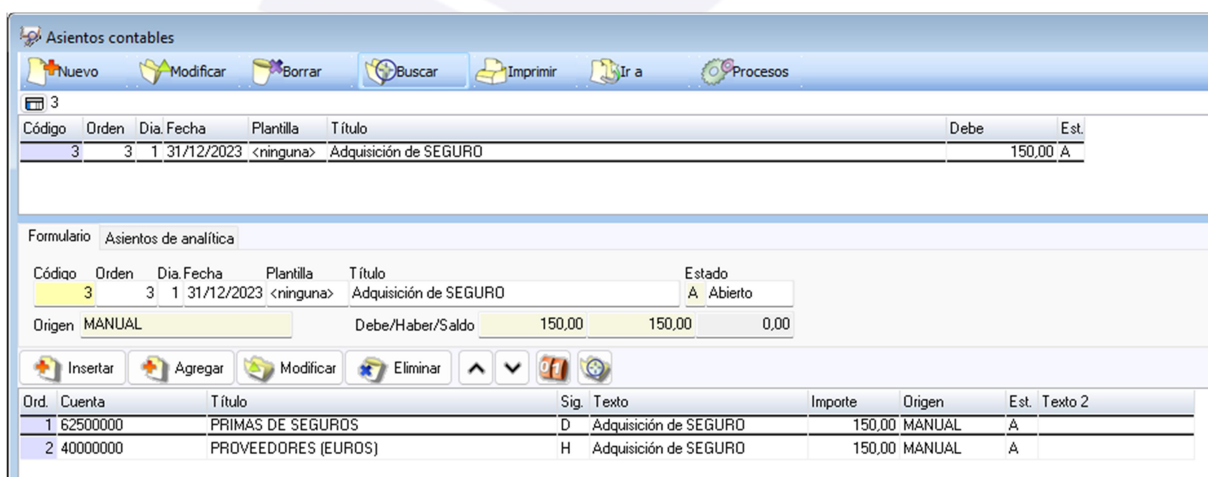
Asientos contables

Nuevo | Modificar | Borrar | Buscar | Imprimir | Ir a | Procesos

3

| Código | Orden | Dia. | Fecha | Plantilla | Título | Debe | Est. |
|---|---|---|---|---|---|---|---|
| 3 | 3 | 1 | 31/12/2023 | <ninguna> | Adquisición de SEGURO | 150,00 | A |

Formulario | Asientos de analítica

Código 3
Orden 3
Dia. 1
Fecha 31/12/2023
Plantilla <ninguna>
Título Adquisición de SEGURO
Estado A Abierto
Origen MANUAL
Debe/Haber/Saldo 150,00 150,00 0,00

Insertar | Agregar | Modificar | Eliminar

| Ord. | Cuenta | Título | Sig. | Texto | Importe | Origen | Est. | Texto 2 |
|---|---|---|---|---|---|---|---|---|
| 1 | 62500000 | PRIMAS DE SEGUROS | D | Adquisición de SEGURO | 150,00 | MANUAL | A | |
| 2 | 40000000 | PROVEEDORES (EUROS) | H | Adquisición de SEGURO | 150,00 | MANUAL | A | |